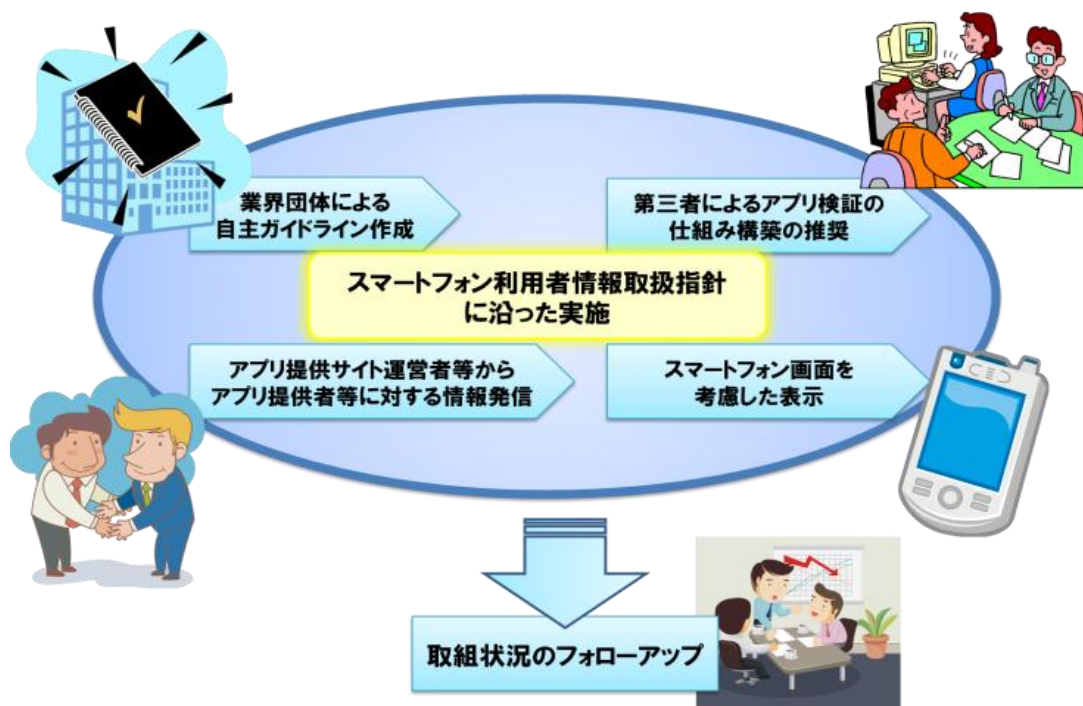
業界団体による
自主ガイドライン作成

第三者によるアプリ検証の
仕組み構築の推奨

スマートフォン利用者情報取扱指針
に沿った実施

アプリ提供サイト運営者等から
アプリ提供者等に対する情報発信

スマートフォン画面を
考慮した表示

取組状況のフォローアップ